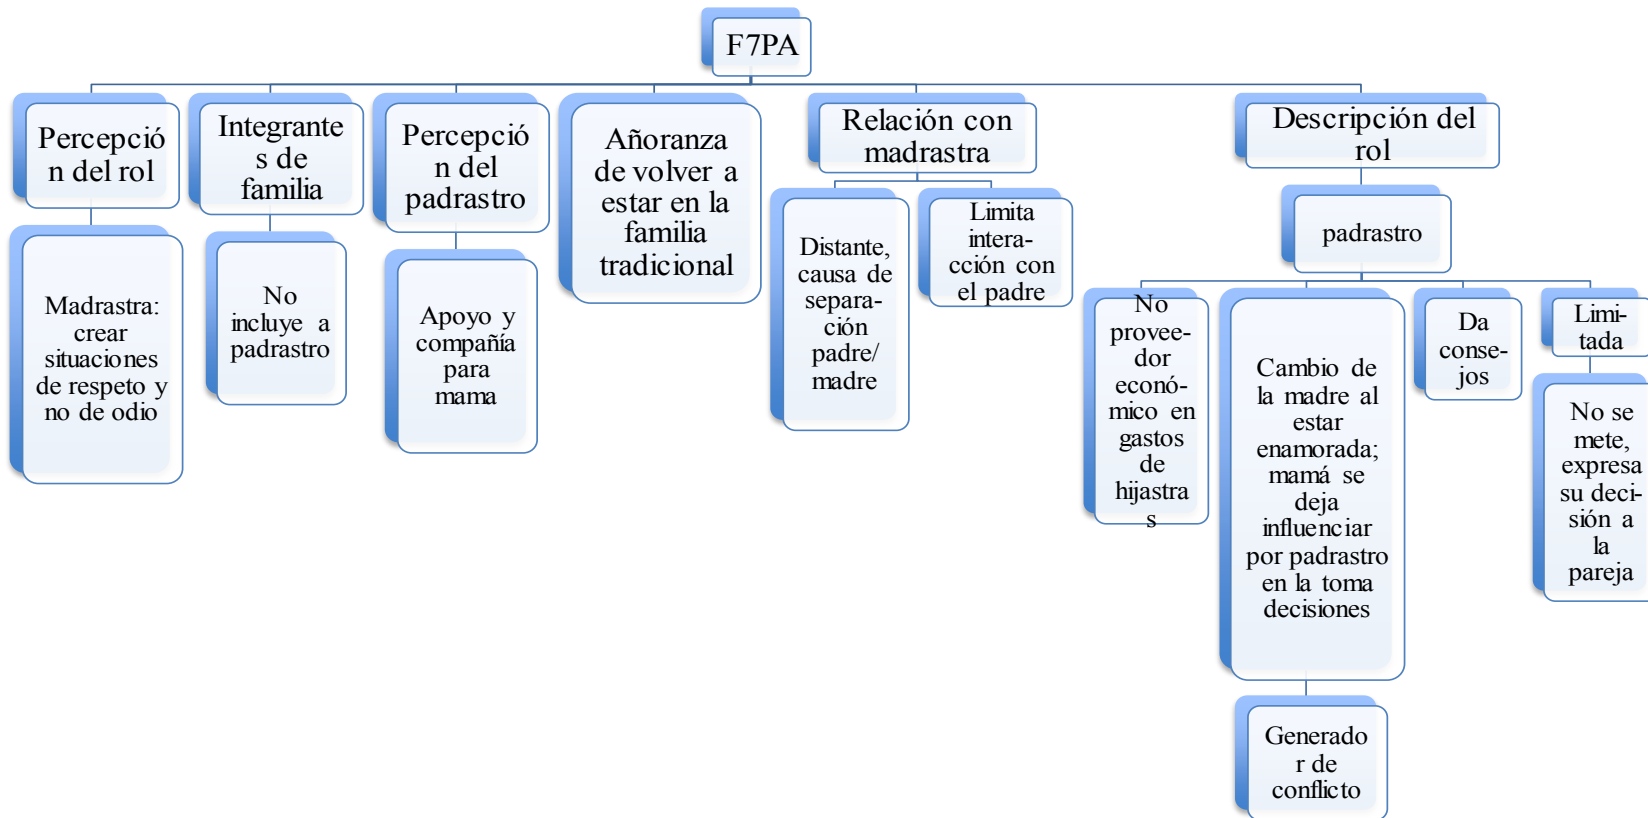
F7PA

Percepción del rol

Madrastra: crear situaciones de respeto y no de odio

Integrantes de familia

No incluye a padrastro

Percepción del padrastro

Apoyo y compañía para mama

Añoranza de volver a estar en la familia tradicional

Relación con madrastra

Distante, causa de separación padre/ madre

Limita interacción con el padre

Descripción del rol

padrastro

No proveedor económico en gastos de hijastras

Cambio de la madre al estar enamorada; mamá se deja influenciar por padrastro en la toma decisiones

Generador de conflicto

Da consejos

Limitada

No se mete, expresa su decisión a la pareja